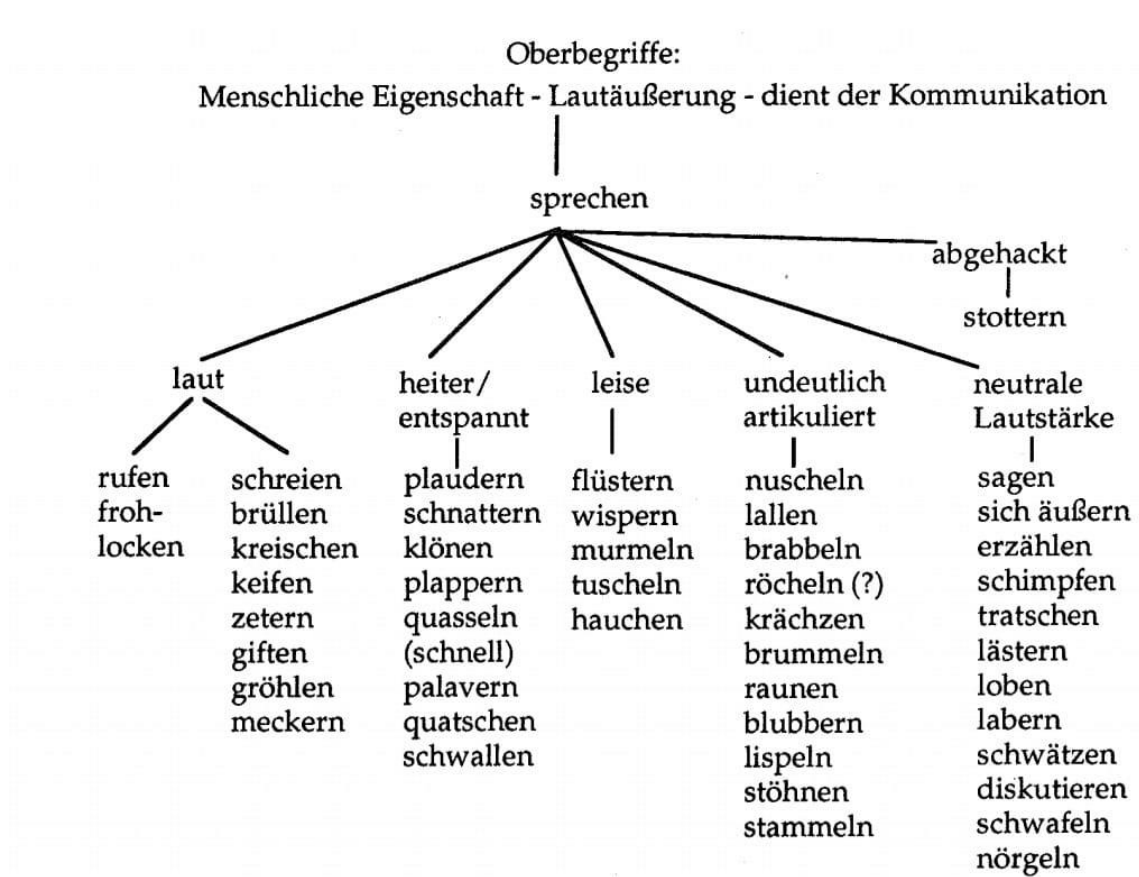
Oberbegriffe:
Menschliche Eigenschaft - Lautäußerung - dient der Kommunikation

sprechen

abgehackt

stottern

laut

rufen
frohlocken

schreien
brüllen
kreischen
keifen
zetern
giften
gröhlen
meckern

heiter/
entspannt

plaudern
schnattern
klönen
plappern
quasseln
(schnell)
palavern
quatschen
schwallen

leise

flüstern
wispern
murmeln
tuscheln
hauchen

undeutlich
artikuliert

nuscheln
lallen
brabbeln
röcheln (?)
krächzen
brummeln
raunen
blubbern
lispeln
stöhnen
stammeln

neutrale
Lautstärke

sagen
sich äußern
erzählen
schimpfen
tratschen
lästern
loben
labern
schwätzen
diskutieren
schwafeln
nörgeln